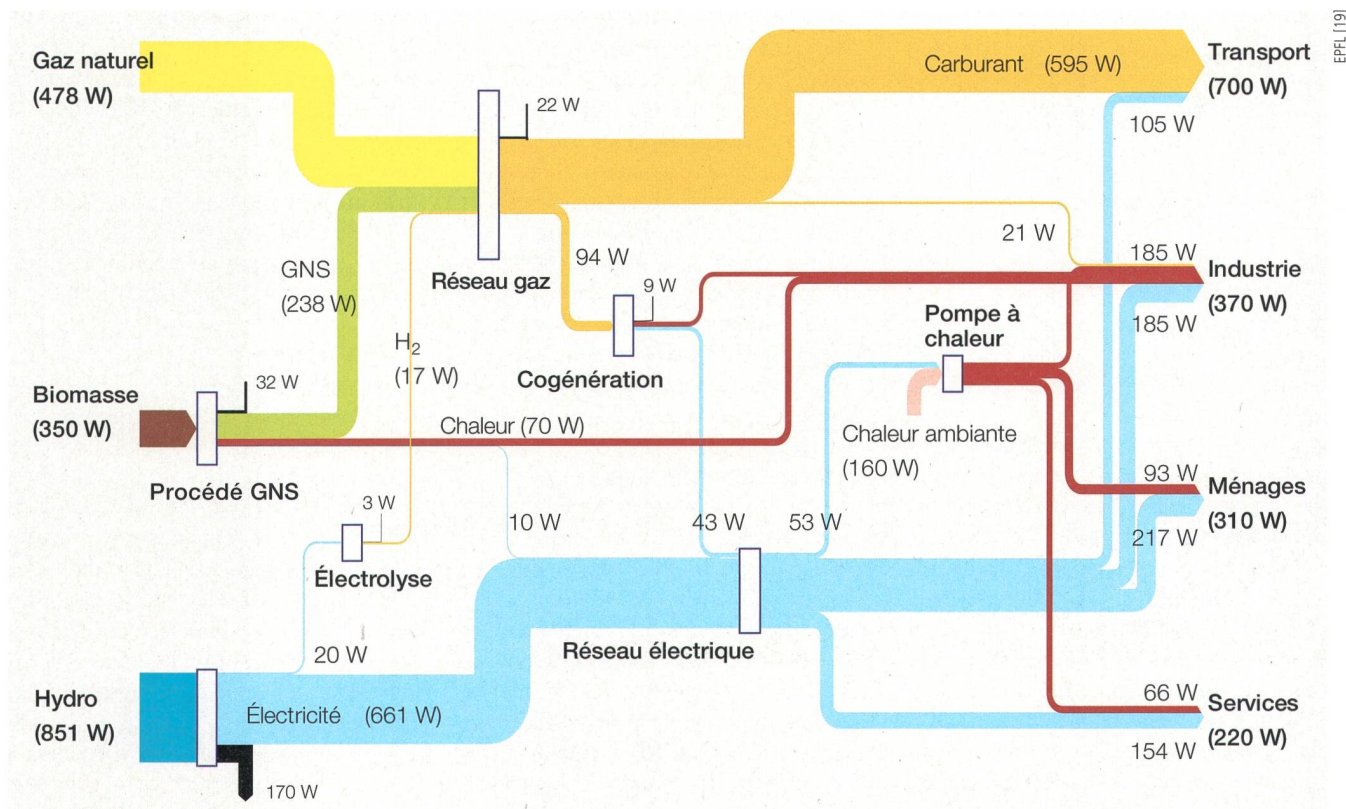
Gaz naturel
(478 W)

22 W

Carburant (595 W)

Transport
(700 W)

EPFL [19]

105 W

GNS
(238 W)

Réseau gaz

94 W

21 W

185 W

Industrie
(370 W)

185 W

9 W

Pompe à chaleur

$H_2$
(17 W)

Cogénération

Biomasse
(350 W)

32 W

Chaleur (70 W)

Chaleur ambiante
(160 W)

Procédé GNS

93 W

Ménages
(310 W)

217 W

3 W

10 W

43 W

53 W

Électrolyse

Réseau électrique

20 W

Hydro
(851 W)

Électricité (661 W)

66 W

Services
(220 W)

154 W

170 W